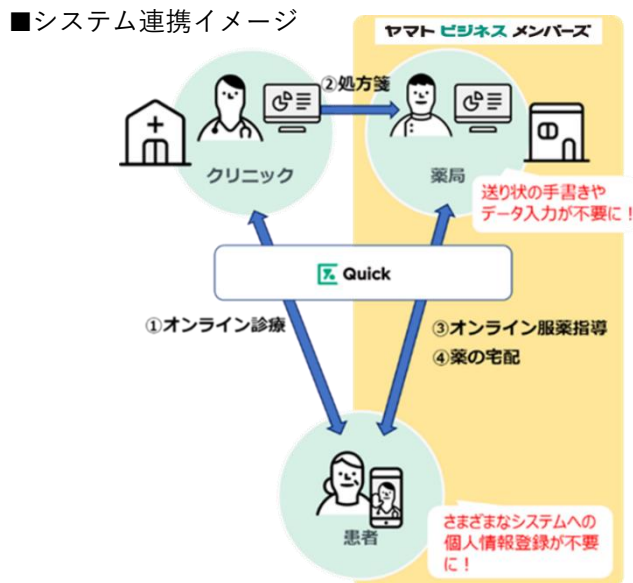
■システム連携イメージ

ヤマト ビジネス メンバーズ

②処方箋

クリニック

薬局

送り状の手書きやデータ入力が不要に！

Quick

①オンライン診療

③オンライン服薬指導

④薬の宅配

患者

さまざまなシステムへの個人情報登録が不要に！